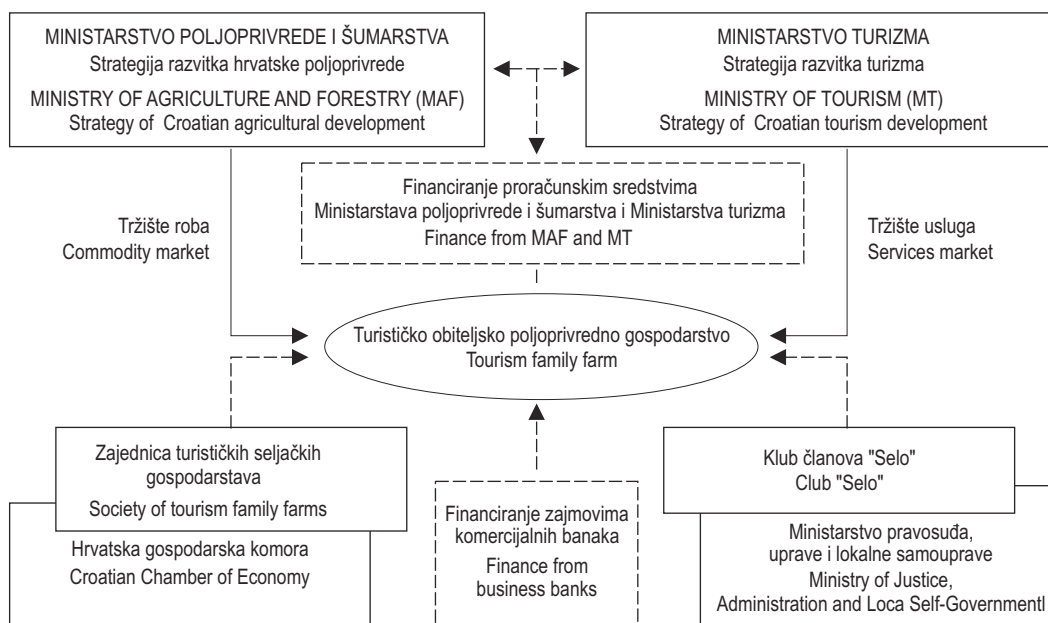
MINISTARSTVO POLJOPRIVREDE I ŠUMARSTVA
Strategija razvitka hrvatske poljoprivrede
MINISTRY OF AGRICULTURE AND FORESTRY (MAF)
Strategy of Croatian agricultural development

MINISTARSTVO TURIZMA
Strategija razvitka turizma
MINISTRY OF TOURISM (MT)
Strategy of Croatian tourism development

Financiranje proračunskim sredstvima
Ministarstava poljoprivrede i šumarstva i Ministarstva turizma
Finance from MAF and MT

Tržište roba
Commodity market

Tržište usluga
Services market

Turističko obiteljsko poljoprivredno gospodarstvo
Tourism family farm

Zajednica turističkih seljačkih gospodarstava
Society of tourism family farms

Hrvatska gospodarska komora
Croatian Chamber of Economy

Financiranje zajmovima komercijalnih banaka
Finance from business banks

Klub članova "Selo"
Club "Selo"

Ministarstvo pravosuđa, uprave i lokalne samouprave
Ministry of Justice, Administration and Loca Self-Governmentl